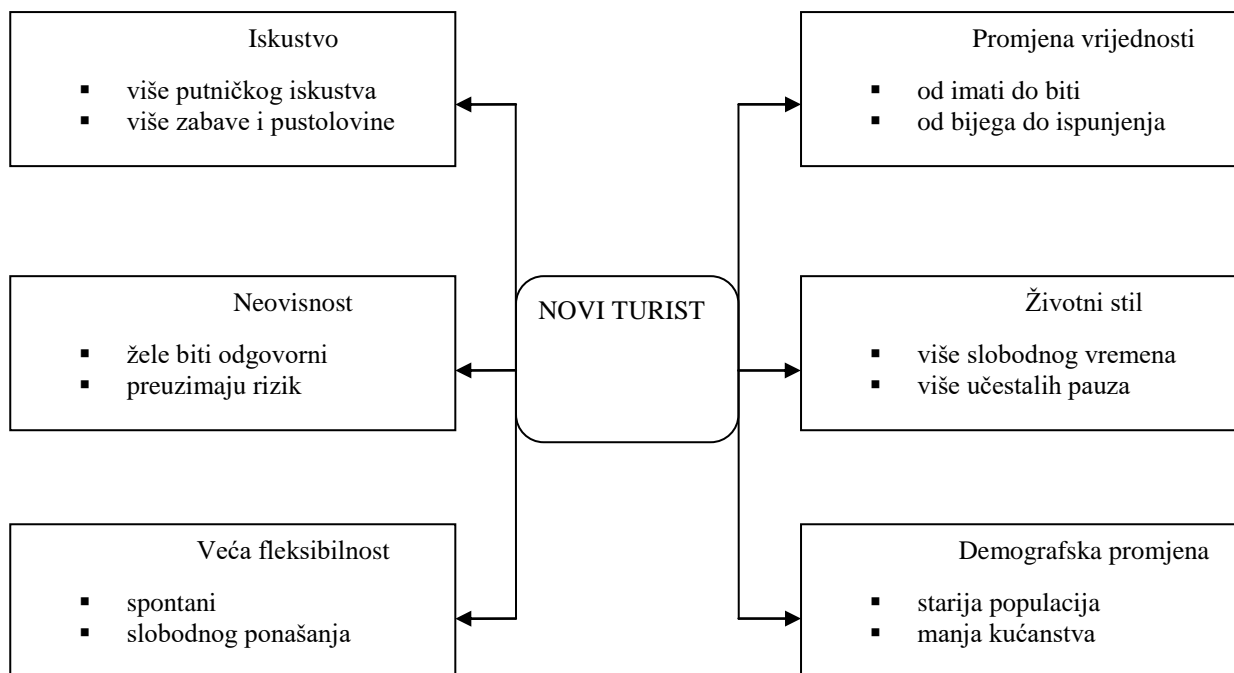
Iskustvo

- više putničkog iskustva
- više zabave i pustolovine

Neovisnost

- žele biti odgovorni
- preuzimaju rizik

Veća fleksibilnost

- spontani
- slobodnog ponašanja

NOVI TURIST

Promjena vrijednosti

- od imati do biti
- od bijega do ispunjenja

Životni stil

- više slobodnog vremena
- više učestalih pauza

Demografska promjena

- starija populacija
- manja kućanstva